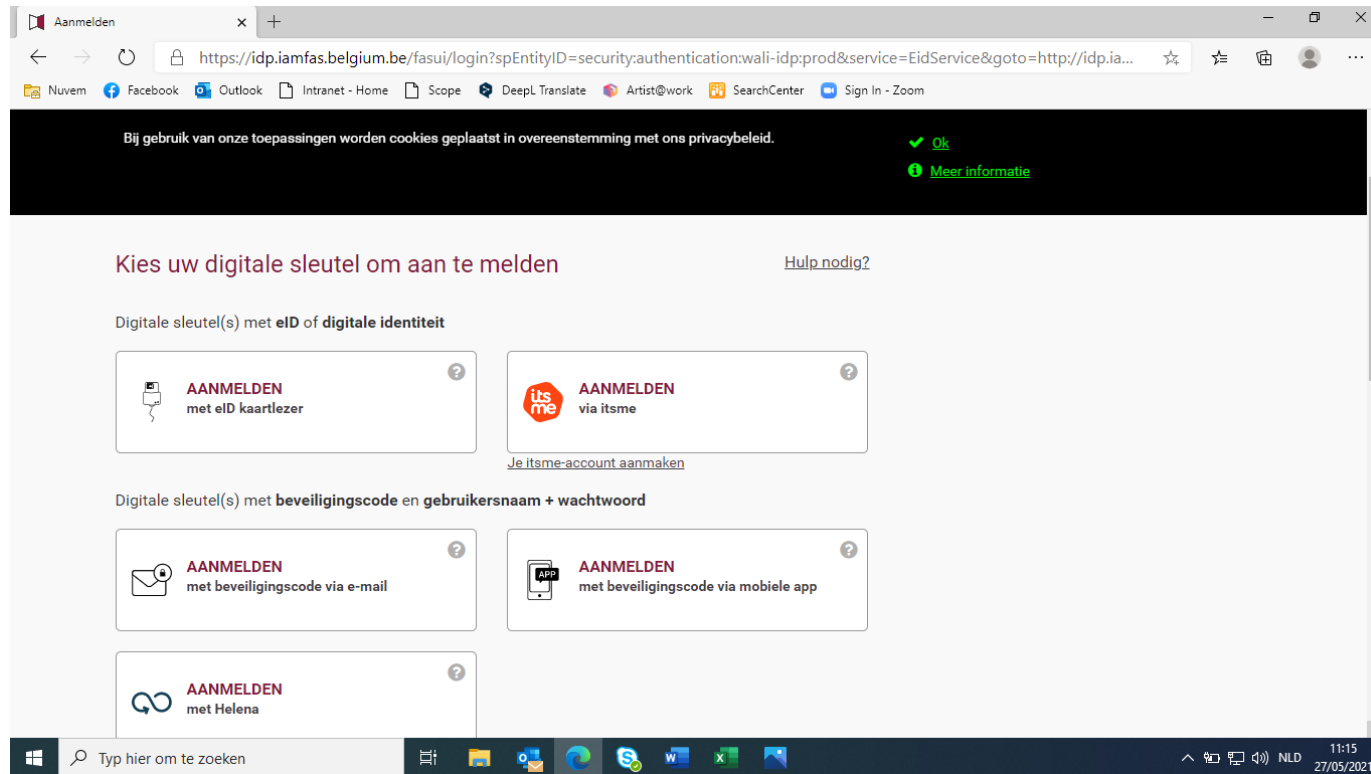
Aanmelden

https://idp.iamfas.belgium.be/fasui/login?spEntityID=security:authentication:wali-idp:prod&service=EidService&goto=http://idp.ia...

Nuvem Facebook Outlook Intranet - Home Scope DeepL Translate Artist@work SearchCenter Sign In - Zoom

Bij gebruik van onze toepassingen worden cookies geplaatst in overeenstemming met ons privacybeleid.

Ok

Meer informatie

Kies uw digitale sleutel om aan te melden

Hulp nodig?

Digitale sleutel(s) met eID of digitale identiteit

AANMELDEN
met eID kaartlezer

itsme

AANMELDEN
via itsme

Je itsme-account aanmaken

Digitale sleutel(s) met beveiligingscode en gebruikersnaam + wachtwoord

AANMELDEN
met beveiligingscode via e-mail

APP

AANMELDEN
met beveiligingscode via mobiele app

AANMELDEN
met Helena

Typ hier om te zoeken

NLD 11:15 27/05/2021